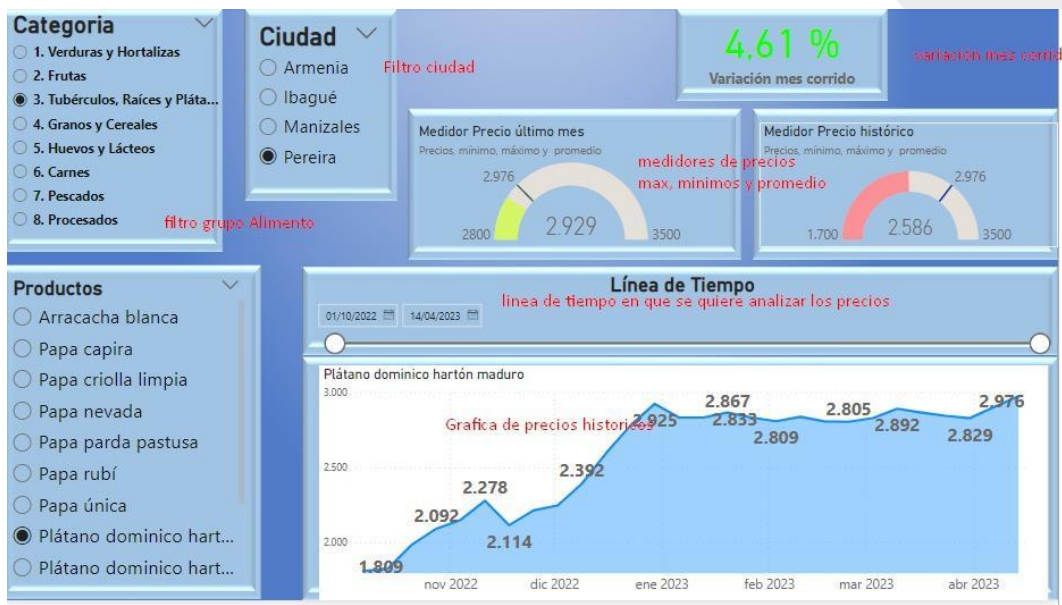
Categoria
1. Verduras y Hortalizas
2. Frutas
3. Tubérculos, Raíces y Pláta...
4. Granos y Cereales
5. Huevos y Lácteos
6. Carnes
7. Pescados
8. Procesados
filtro grupo Alimento

Ciudad
Armenia
Ibagué
Manizales
Pereira
Filtro ciudad

4,61 %
Variación mes corrido
variación mes corrid

Medidor Precio último mes
Precios, mínimo, máximo y promedio
2.976
2800
2.929
3500

medidores de precios max, minimos y promedio

Medidor Precio histórico
Precios, mínimo, máximo y promedio
2.976
1.700
2.586
3500

Productos
Arracacha blanca
Papa capira
Papa criolla limpia
Papa nevada
Papa parda pastusa
Papa rubí
Papa única
Plátano dominico hart...
Plátano dominico hart...

Línea de Tiempo
linea de tiempo en que se quiere analizar los precios
01/10/2022
14/04/2023

Plátano dominico hartón maduro
3.000
2.500
2.000
Grafica de precios historicos
1.809
2.092
2.278
2.114
2.392
2.925
2.867
2.833
2.809
2.805
2.892
2.829
2.976
nov 2022
dic 2022
ene 2023
feb 2023
mar 2023
abr 2023